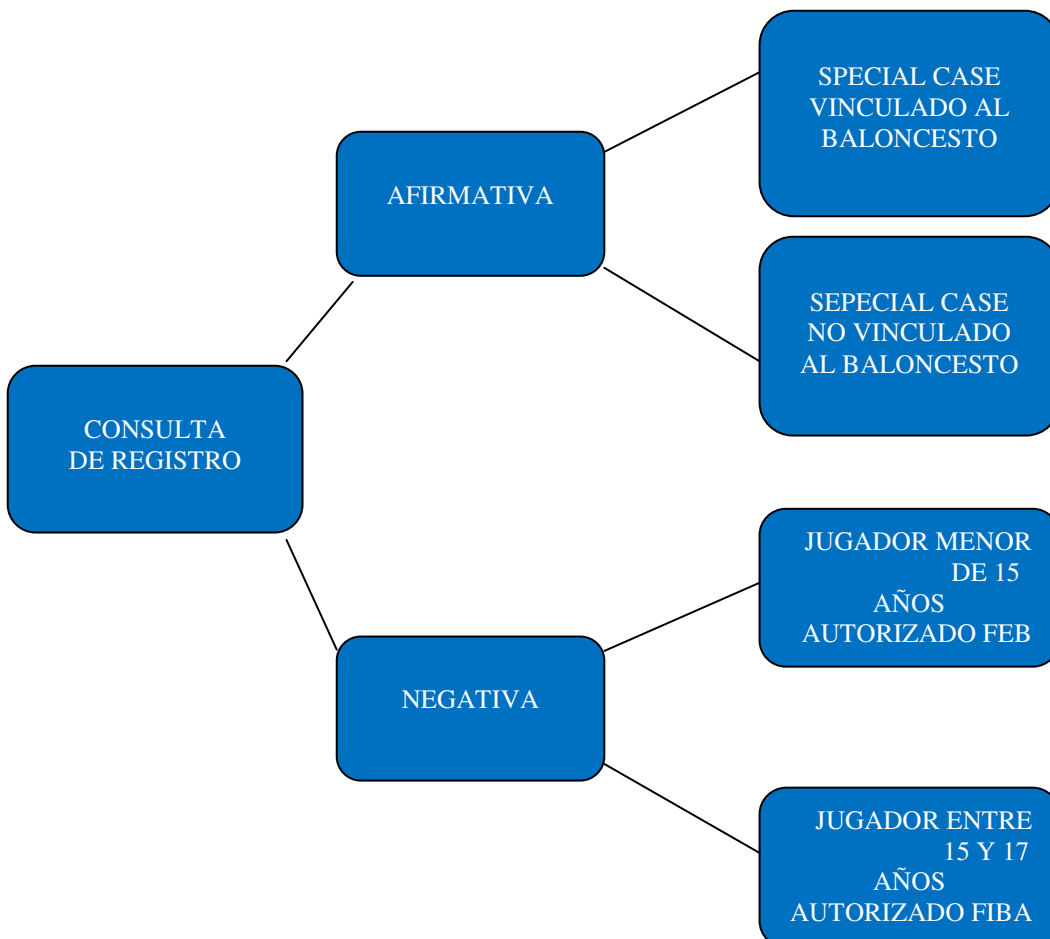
CONSULTA DE REGISTRO

AFIRMATIVA

SPECIAL CASE VINCULADO AL BALONCESTO

SEPECIAL CASE NO VINCULADO AL BALONCESTO

NEGATIVA

JUGADOR MENOR DE 15 AÑOS AUTORIZADO FEB

JUGADOR ENTRE 15 Y 17 AÑOS AUTORIZADO FIBA